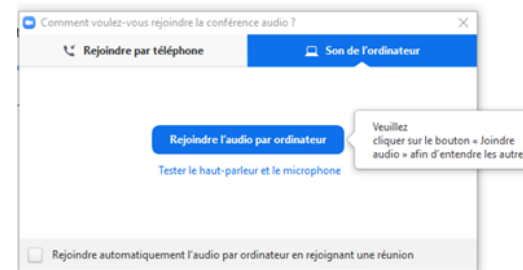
Comment voulez-vous rejoindre la conférence audio ?

Rejoindre par téléphone

Son de l'ordinateur

Rejoindre l'audio par ordinateur

Tester le haut-parleur et le microphone

Veuillez cliquer sur le bouton « Joindre audio » afin d'entendre les autre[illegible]

Rejoindre automatiquement l'audio par ordinateur en rejoignant une réunion